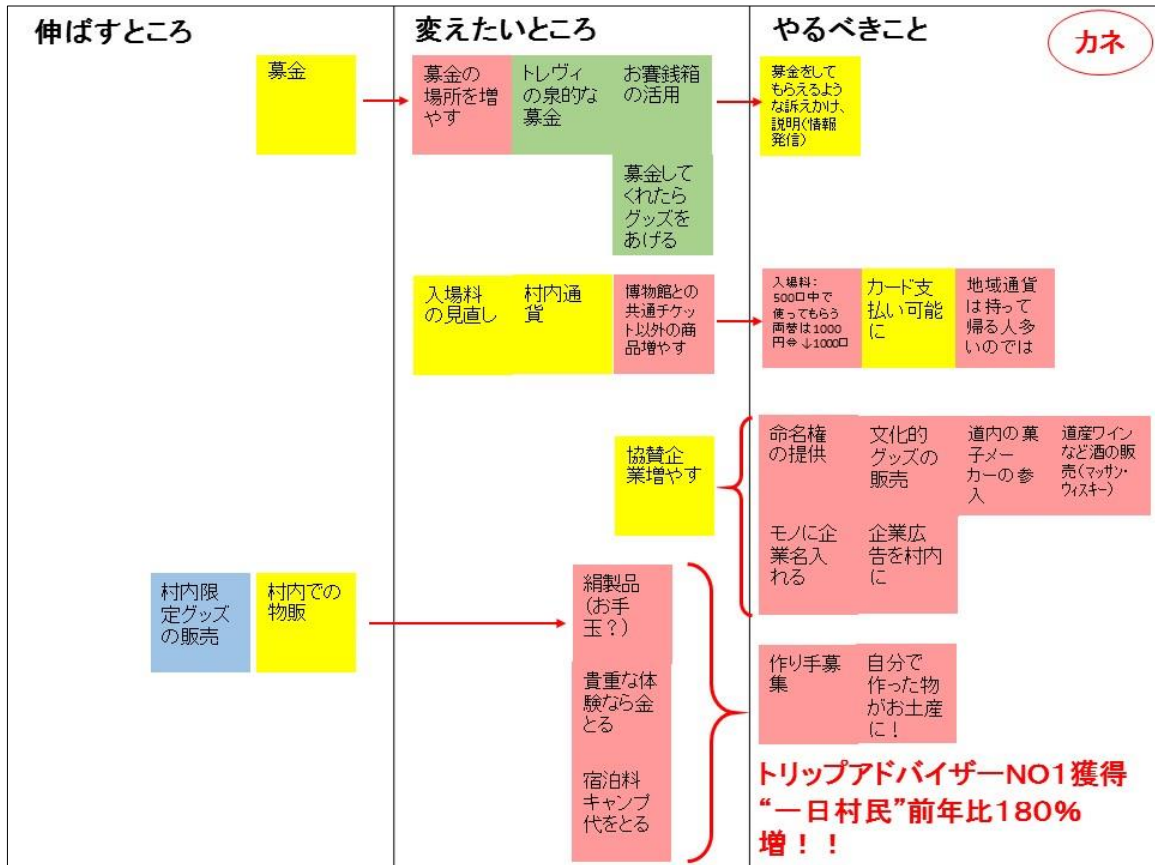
伸ばすところ

変えたいところ

やるべきこと

カネ

募金

募金の場所を増やす

トレヴィの泉的な募金

お賽銭箱の活用

募金してくれたらグッズをあげる

募金をしてもらえるような訴えかけ、説明(情報発信)

入場料の見直し

村内通貨

博物館との共通チケット以外の商品増やす

入場料：500ロ中で使ってもらう 両替は1000円⇔↓1000ロ

カード支払い可能に

地域通貨は持って帰る人多いのでは

協賛企業増やす

命名権の提供

文化的グッズの販売

道内の菓子メーカーの参入

道産ワインなど酒の販売(マッサン・ウィスキー)

モノに企業名入れる

企業広告を村内に

村内限定グッズの販売

村内での物販

絹製品(お手玉？)

貴重な体験なら金とる

宿泊料キャンプ代をとる

作り手募集

自分で作った物がお土産に！

トリップアドバイザーNO1獲得
“一日村民”前年比180%増！！